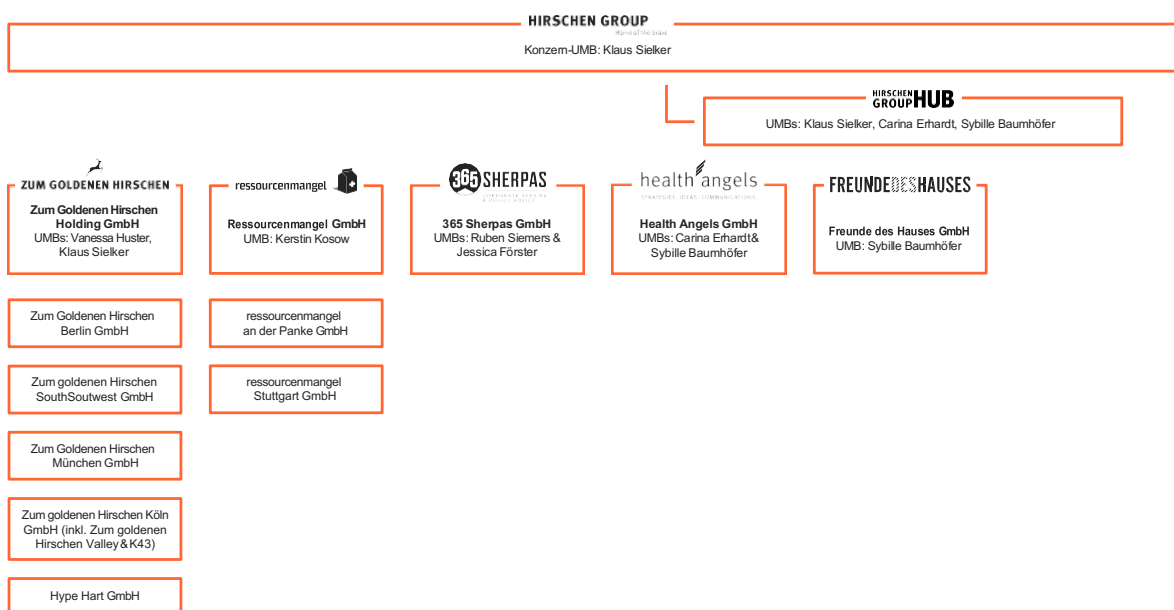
HIRSCHEN GROUP
Home of the brave

Konzern-UMB: Klaus Sielker

HIRSCHEN GROUP HUB

UMBs: Klaus Sielker, Carina Erhardt, Sybille Baumhöfer

ZUM GOLDENEN HIRSCHEN

Zum Goldenen Hirschen Holding GmbH
UMBs: Vanessa Huster, Klaus Sielker

ressourcenmangel

Ressourcenmangel GmbH
UMB: Kerstin Kosow

365 SHERPAS
CORPORATE AFFAIRS & POLICY ADVICE

365 Sherpas GmbH
UMBs: Ruben Siemers & Jessica Förster

health angels
STRATEGIES. IDEAS. COMMUNICATIONS.

Health Angels GmbH
UMBs: Carina Erhardt& Sybille Baumhöfer

FREUNDE DES HAUSES

Freunde des Hauses GmbH
UMB: Sybille Baumhöfer

Zum Goldenen Hirschen Berlin GmbH

Zum goldenen Hirschen SouthSoutwest GmbH

Zum Goldenen Hirschen München GmbH

Zum goldenen Hirschen Köln GmbH (inkl. Zum goldenen Hirschen Valley&K43)

Hype Hart GmbH

ressourcenmangel an der Panke GmbH

ressourcenmangel Stuttgart GmbH